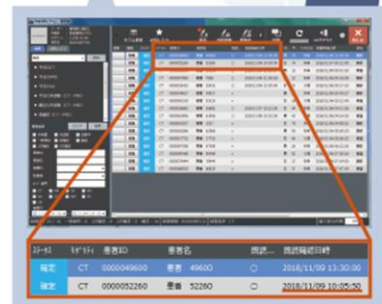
| ｽﾃｰﾀｽ | ﾓﾀﾞﾘﾃｨ | 患者ID | 患者名 | 既読... | 既読確認日時 |
|---|---|---|---|---|---|
| 確定 | CT | 0000049600 | 患者 49600 | ○ | 2018/11/09 13:30:00 |
| 確定 | CT | 0000052260 | 患者 52260 | ○ | 2018/11/09 10:05:50 |